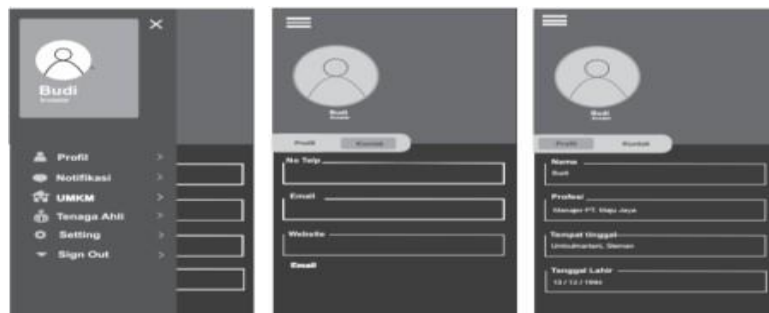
Budi
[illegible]

Profil
Notifikasi
UMKM
Tenaga Ahli
Setting
Sign Out

Budi
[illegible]
Profil
Kontak
No Telp
Email
Website
Email

Budi
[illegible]
Profil
Kontak
Nama
Budi
Profesi
Manajer PT. Maju Jaya
Tempat tinggal
Umbulmartani, Sleman
Tanggal Lahir
12 / 12 / 1990